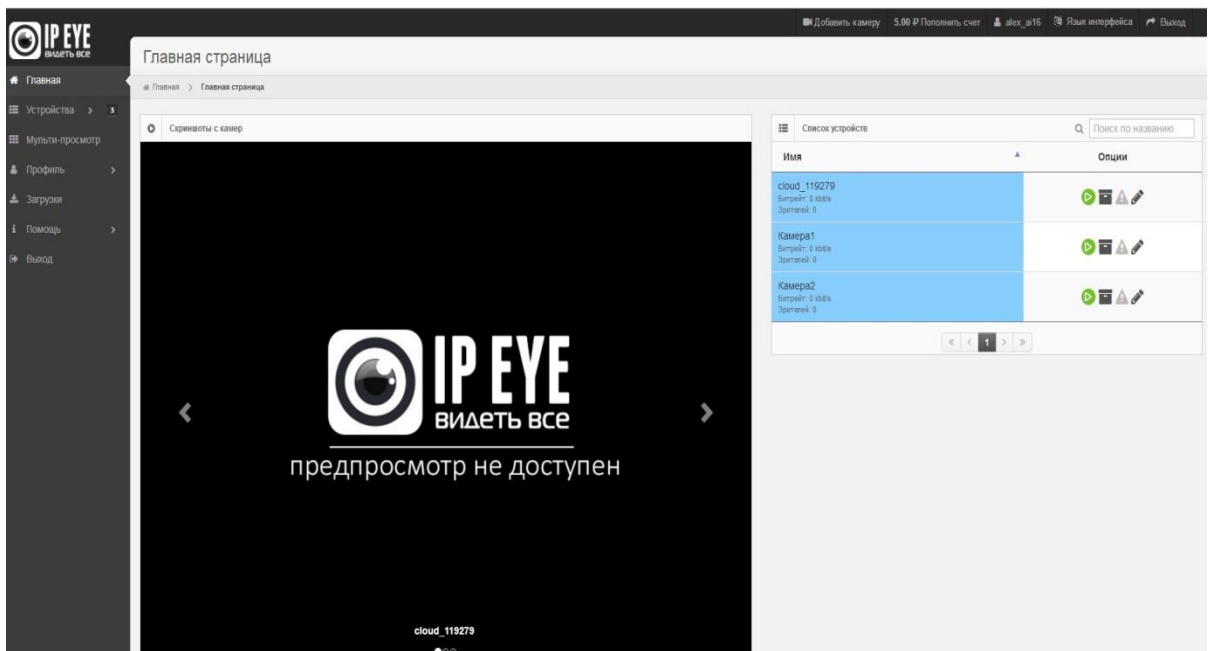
IP EYE
видеть все

Добавить камеру 5.00 ₽ Пополнить счет alex_ai16 Язык интерфейса Выход

Главная
Устройства 3
Мульти-просмотр
Профиль
Загрузки
Помощь
Выход

Главная страница

Главная > Главная страница

Скриншоты с камер

IP EYE
видеть все
предпросмотр не доступен

cloud_119279

Список устройств

Поиск по названию

| Имя | Опции |
|---|---|
| cloud_119279 Битрейт: 0 kbit/s Зрителей: 0 | |
| Камера1 Битрейт: 0 kbit/s Зрителей: 0 | |
| Камера2 Битрейт: 0 kbit/s Зрителей: 0 | |

« ‹ 1 › »